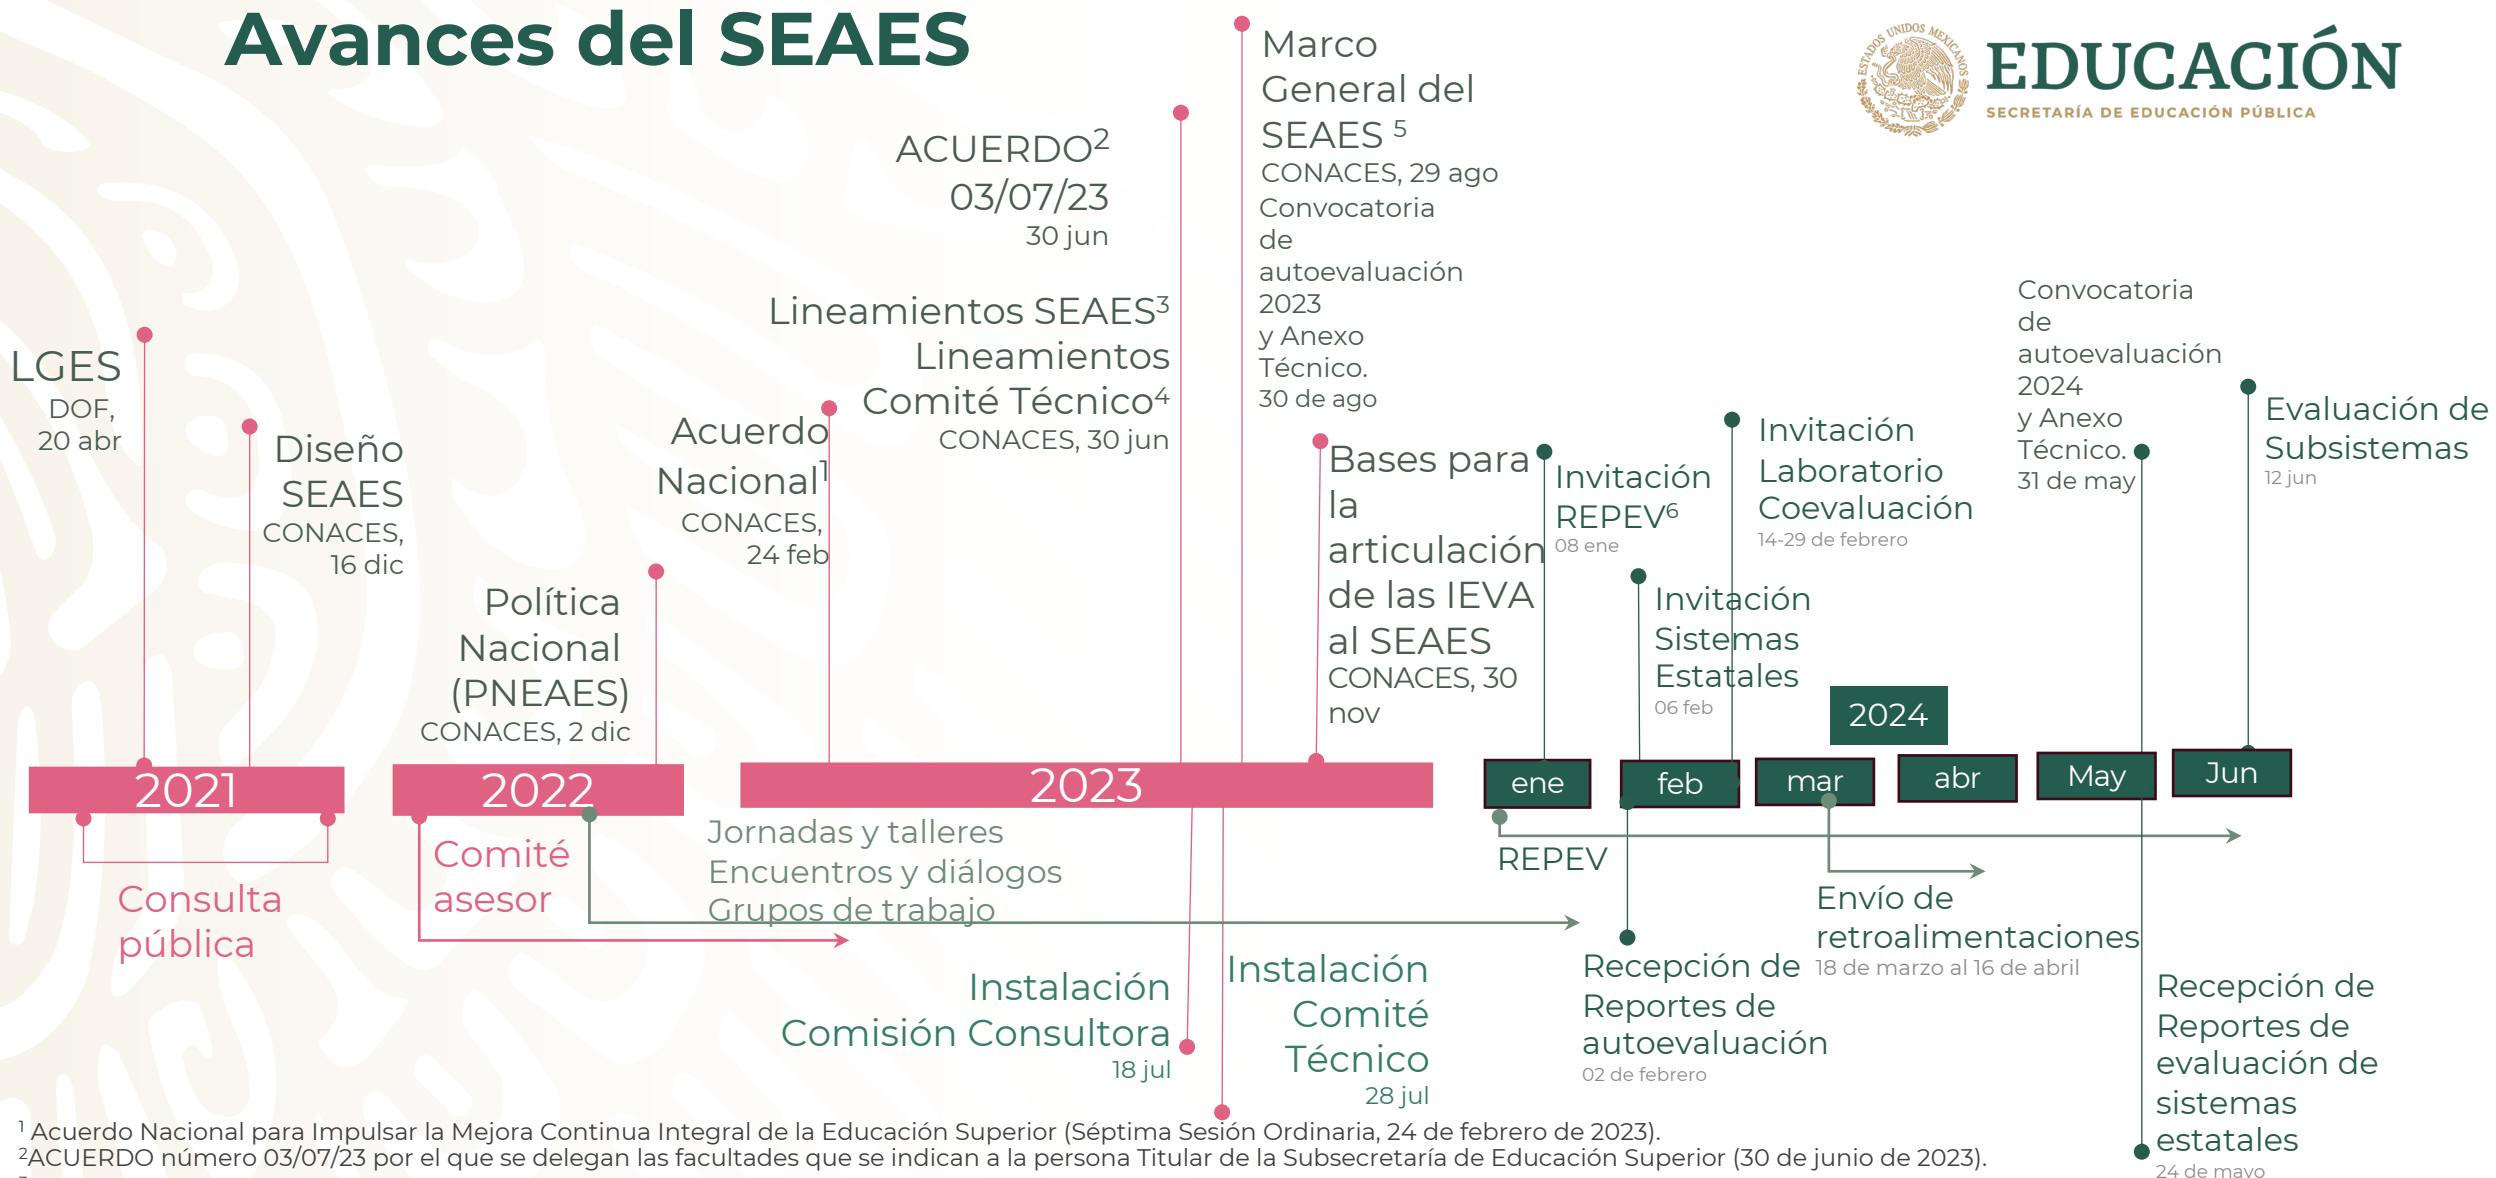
Avances del SEAES

ESTADOS UNIDOS MEXICANOS
EDUCACIÓN
SECRETARÍA DE EDUCACIÓN PÚBLICA

LGES
DOF, 20 abr

Diseño SEAES
CONACES, 16 dic

Política Nacional (PNEAES)
CONACES, 2 dic

Acuerdo Nacional$^1$
CONACES, 24 feb

Lineamientos SEAES$^3$
Lineamientos Comité Técnico$^4$
CONACES, 30 jun

ACUERDO$^2$ 03/07/23
30 jun

Marco General del SEAES $^5$
CONACES, 29 ago
Convocatoria de autoevaluación 2023 y Anexo Técnico.
30 de ago

Bases para la articulación de las IEVA al SEAES
CONACES, 30 nov

Invitación REPEV$^6$
08 ene

Invitación Sistemas Estatales
06 feb

Invitación Laboratorio Coevaluación
14-29 de febrero

Convocatoria de autoevaluación 2024 y Anexo Técnico.
31 de may

Evaluación de Subsistemas
12 jun

2021
2022
2023
2024
ene
feb
mar
abr
May
Jun

Consulta pública

Comité asesor

Jornadas y talleres
Encuentros y diálogos
Grupos de trabajo

REPEV

Envío de retroalimentaciones
18 de marzo al 16 de abril

Instalación Comisión Consultora
18 jul

Instalación Comité Técnico
28 jul

Recepción de Reportes de autoevaluación
02 de febrero

Recepción de Reportes de evaluación de sistemas estatales
24 de mayo

$^1$ Acuerdo Nacional para Impulsar la Mejora Continua Integral de la Educación Superior (Séptima Sesión Ordinaria, 24 de febrero de 2023).
$^2$ACUERDO número 03/07/23 por el que se delegan las facultades que se indican a la persona Titular de la Subsecretaría de Educación Superior (30 de junio de 2023).